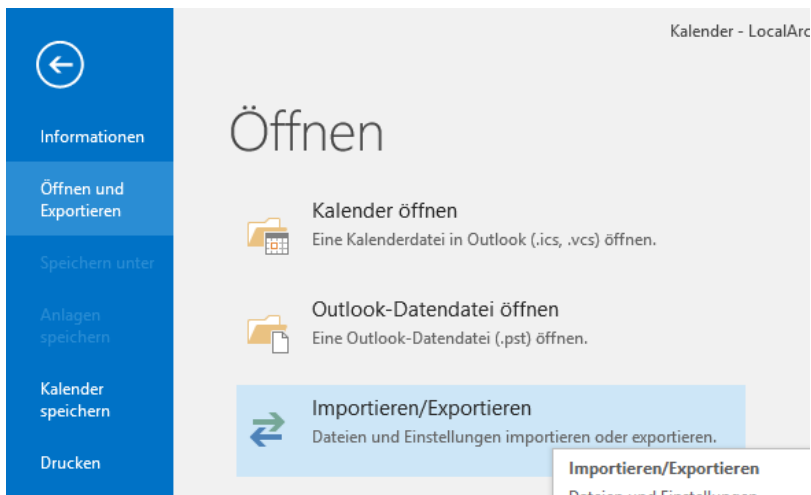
Kalender - LocalArc

Informationen

Öffnen und Exportieren

Speichern unter

Anlagen speichern

Kalender speichern

Drucken

Öffnen

Kalender öffnen
Eine Kalenderdatei in Outlook (.ics, .vcs) öffnen.

Outlook-Datendatei öffnen
Eine Outlook-Datendatei (.pst) öffnen.

Importieren/Exportieren
Dateien und Einstellungen importieren oder exportieren.

Importieren/Exportieren
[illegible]